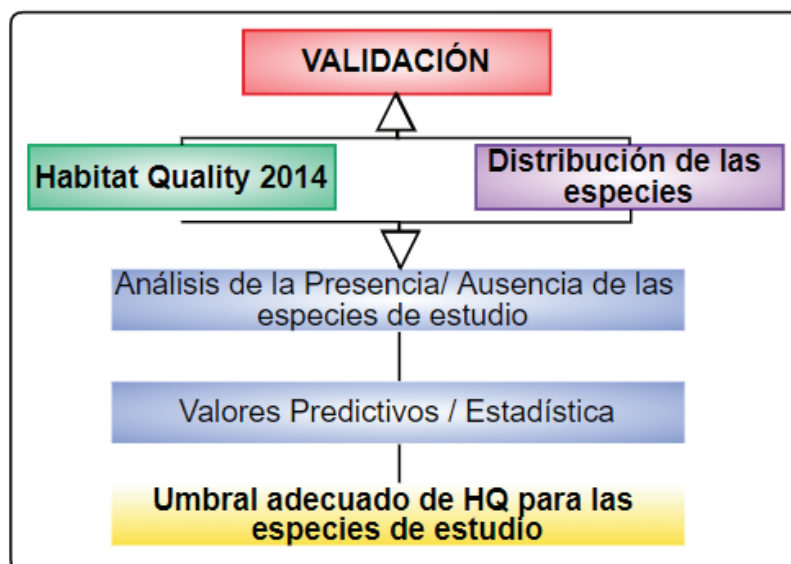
VALIDACIÓN

Habitat Quality 2014

Distribución de las especies

Análisis de la Presencia/ Ausencia de las especies de estudio

Valores Predictivos / Estadística

Umbral adecuado de HQ para las especies de estudio